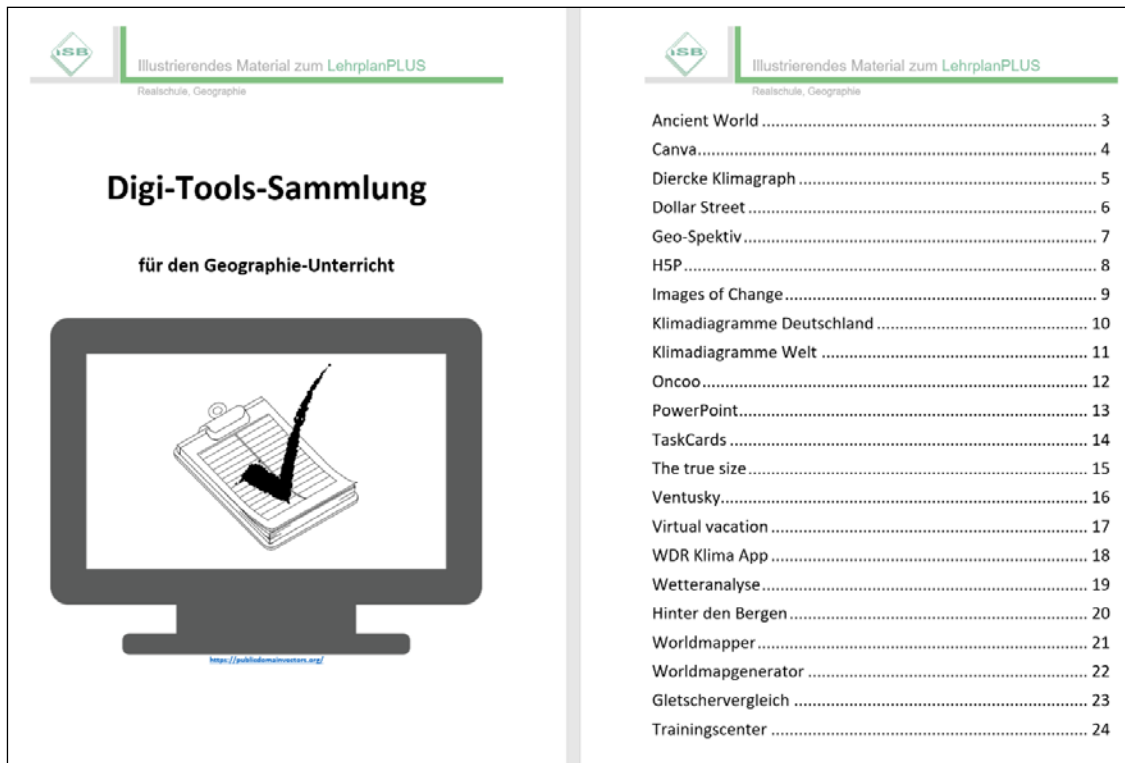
ISB Illustrierendes Material zum LehrplanPLUS
Realschule, Geographie

Digi-Tools-Sammlung

für den Geographie-Unterricht

https://publicdomainvectors.org/

ISB Illustrierendes Material zum LehrplanPLUS
Realschule, Geographie

Ancient World ........ 3
Canva ........ 4
Diercke Klimagraph ........ 5
Dollar Street ........ 6
Geo-Spektiv ........ 7
H5P ........ 8
Images of Change ........ 9
Klimadiagramme Deutschland ........ 10
Klimadiagramme Welt ........ 11
Oncoo ........ 12
PowerPoint ........ 13
TaskCards ........ 14
The true size ........ 15
Ventusky ........ 16
Virtual vacation ........ 17
WDR Klima App ........ 18
Wetteranalyse ........ 19
Hinter den Bergen ........ 20
Worldmapper ........ 21
Worldmapgenerator ........ 22
Gletschervergleich ........ 23
Trainingscenter ........ 24